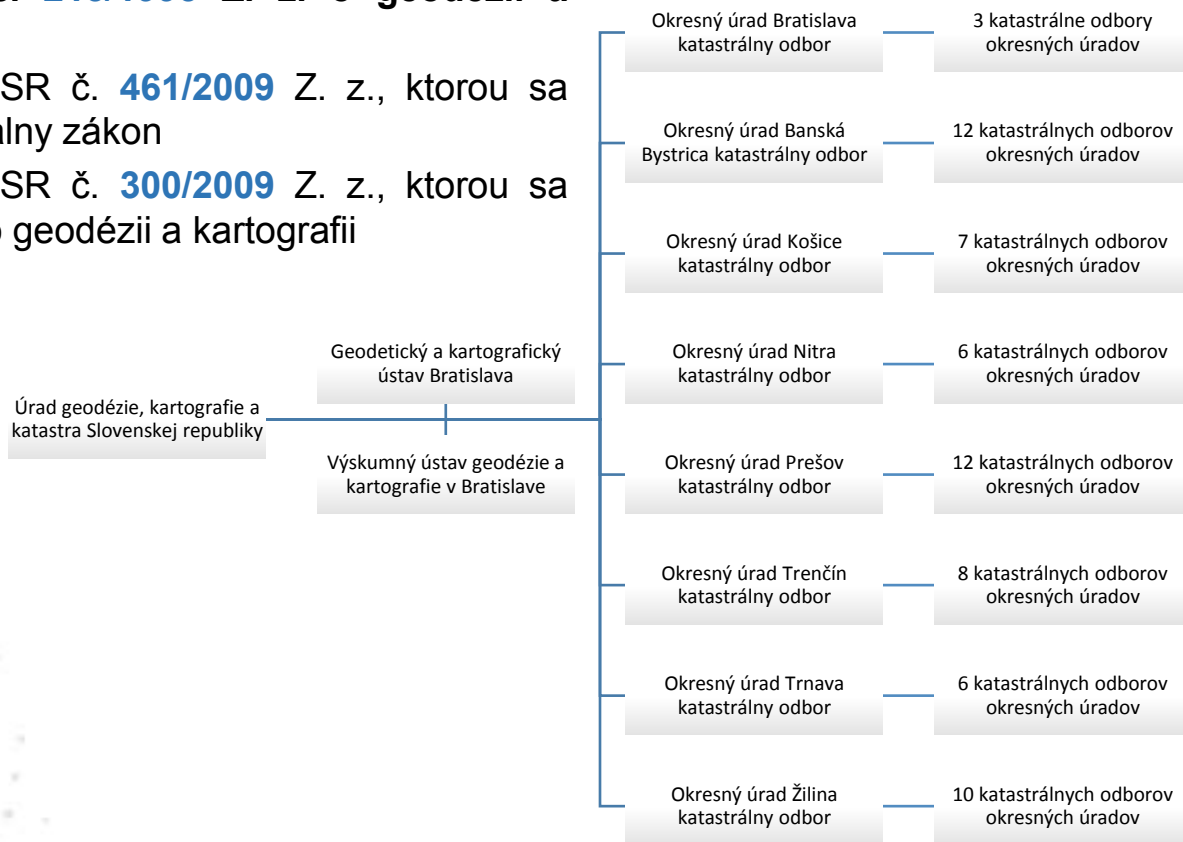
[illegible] Z. z. o geodézii a

SR č. 461/2009 Z. z., ktorou sa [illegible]lny zákon

SR č. 300/2009 Z. z., ktorou sa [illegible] geodézii a kartografii

Úrad geodézie, kartografie a katastra Slovenskej republiky

Geodetický a kartografický ústav Bratislava

Výskumný ústav geodézie a kartografie v Bratislave

Okresný úrad Bratislava katastrálny odbor

3 katastrálne odbory okresných úradov

Okresný úrad Banská Bystrica katastrálny odbor

12 katastrálnych odborov okresných úradov

Okresný úrad Košice katastrálny odbor

7 katastrálnych odborov okresných úradov

Okresný úrad Nitra katastrálny odbor

6 katastrálnych odborov okresných úradov

Okresný úrad Prešov katastrálny odbor

12 katastrálnych odborov okresných úradov

Okresný úrad Trenčín katastrálny odbor

8 katastrálnych odborov okresných úradov

Okresný úrad Trnava katastrálny odbor

6 katastrálnych odborov okresných úradov

Okresný úrad Žilina katastrálny odbor

10 katastrálnych odborov okresných úradov